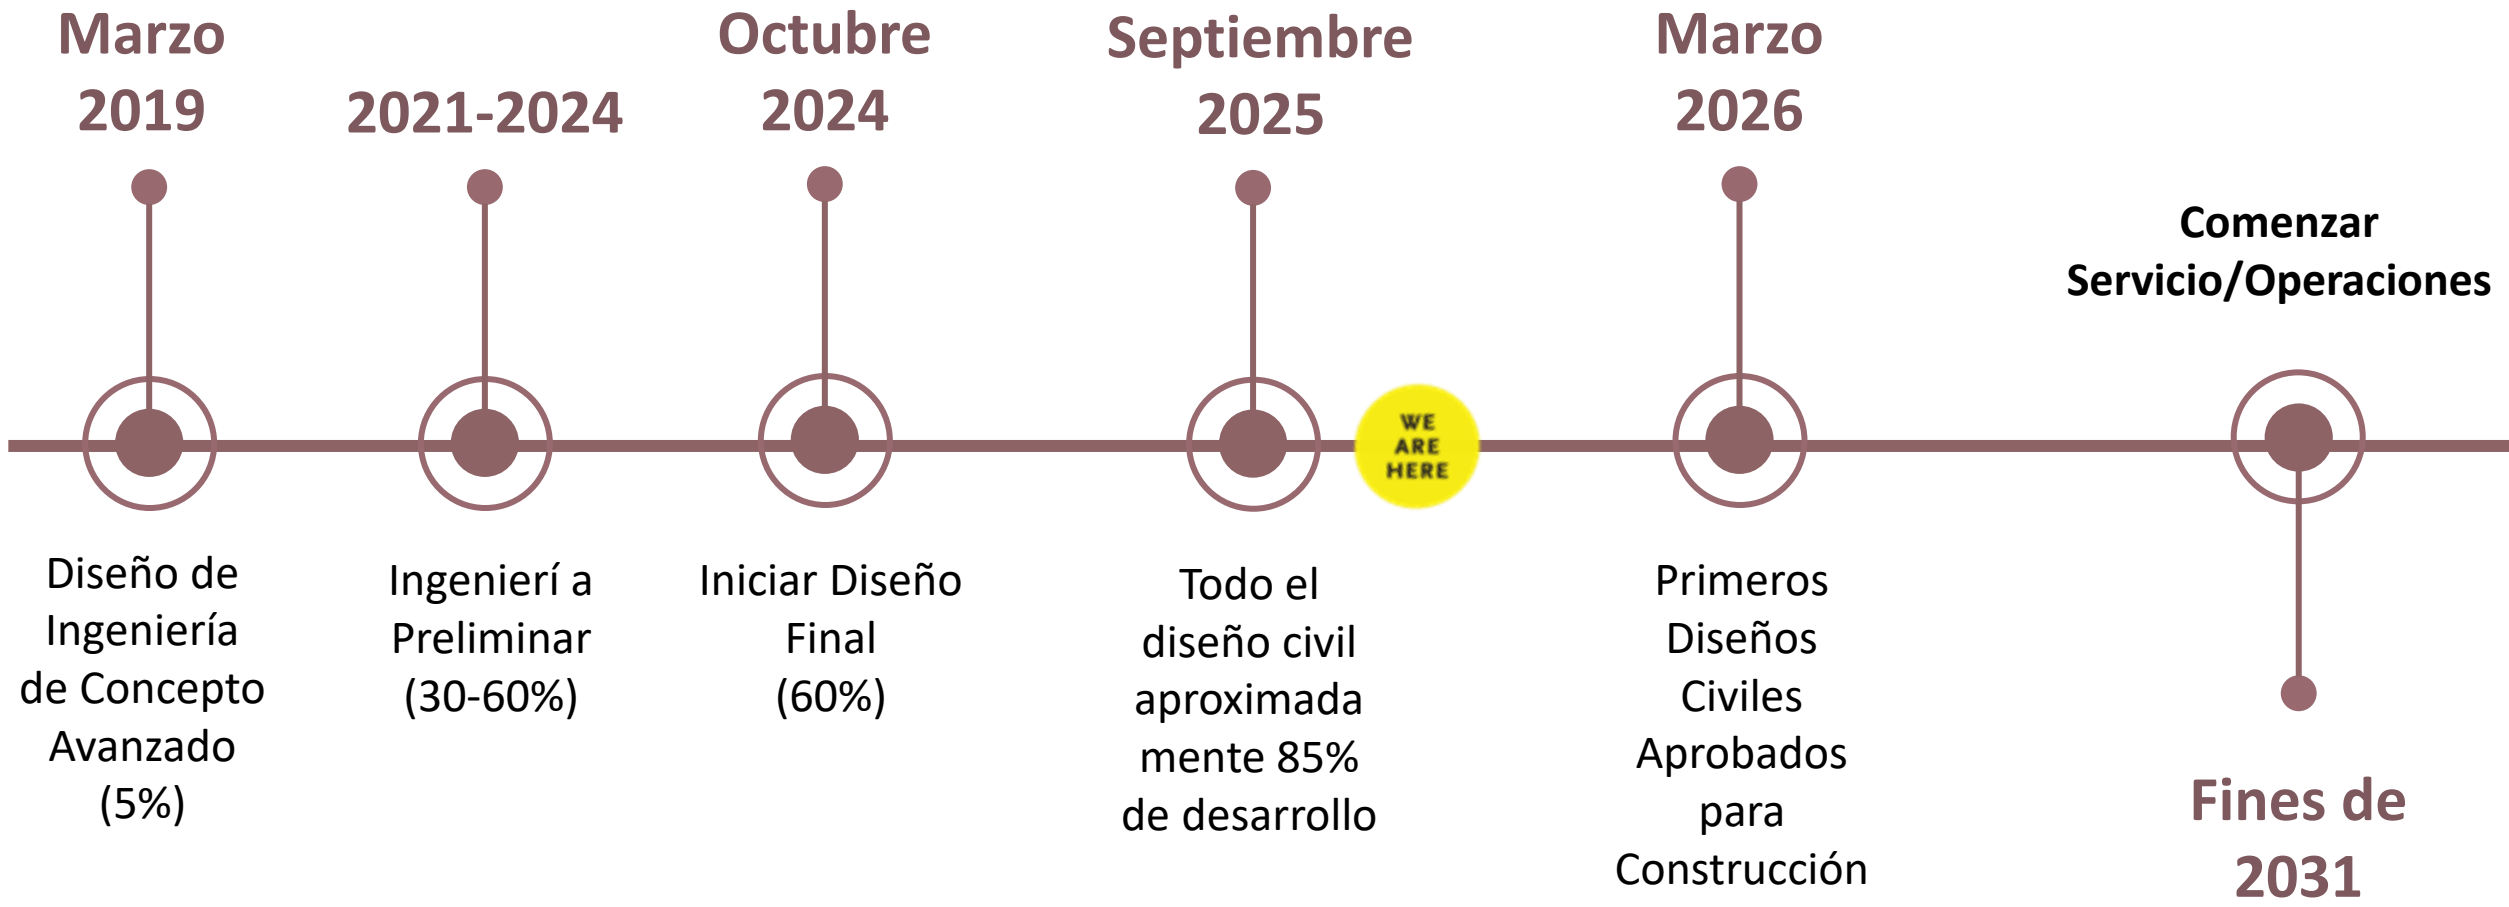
Marzo 2019

Diseño de Ingeniería de Concepto Avanzado (5%)

2021-2024

Ingenierí a Preliminar (30-60%)

Octubre 2024

Iniciar Diseño Final (60%)

Septiembre 2025

Todo el diseño civil aproximada mente 85% de desarrollo

WE ARE HERE

Marzo 2026

Primeros Diseños Civiles Aprobados para Construcción

Comenzar Servicio/Operaciones

Fines de 2031